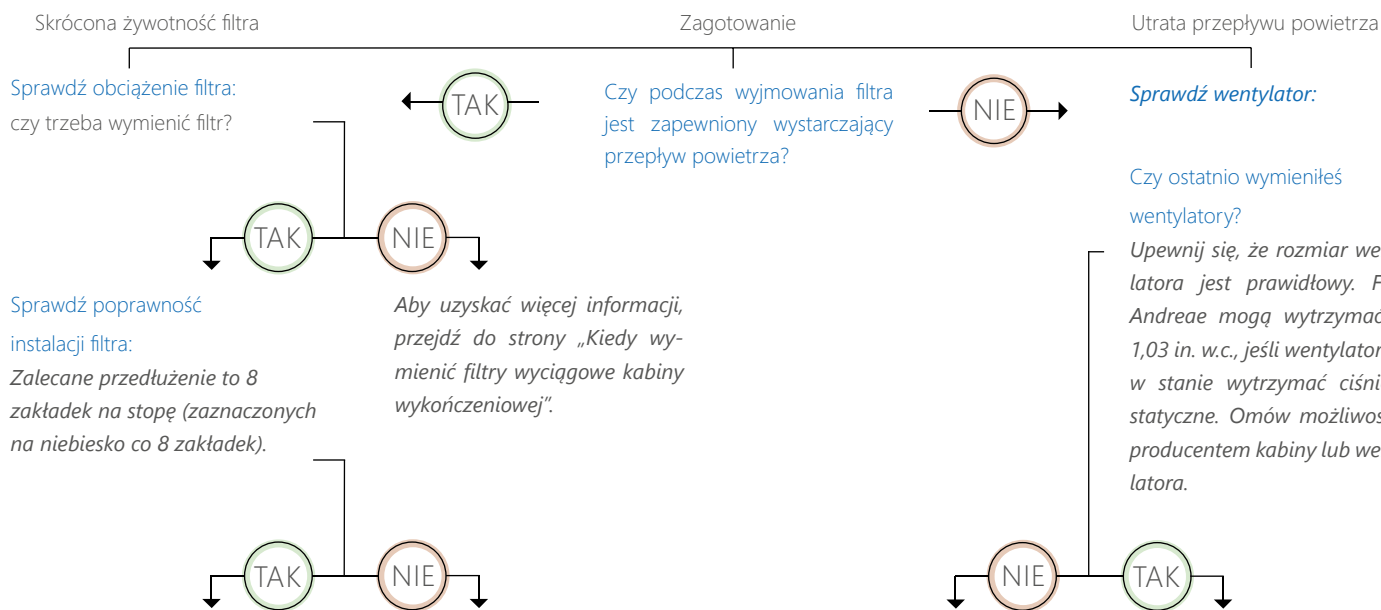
Skrócona żywotność filtra

Zagotowanie

Utrata przepływu powietrza

Sprawdź obciążenie filtra:
czy trzeba wymienić filtr?

TAK

Czy podczas wyjmowania filtra jest zapewniony wystarczający przepływ powietrza?

NIE

Sprawdź wentylator:

Czy ostatnio wymieniłeś wentylatory?

Upewnij się, że rozmiar wen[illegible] latora jest prawidłowy. F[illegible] Andreae mogą wytrzymać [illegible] 1,03 in. w.c., jeśli wentylator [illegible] w stanie wytrzymać ciśni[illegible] statyczne. Omów możliwoś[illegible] producentem kabiny lub wen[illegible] latora.

TAK

NIE

Sprawdź poprawność instalacji filtra:
Zalecane przedłużenie to 8 zakładek na stopę (zaznaczonych na niebiesko co 8 zakładek).

Aby uzyskać więcej informacji, przejdź do strony „Kiedy wymienić filtry wyciągowe kabiny wykończeniowej".

TAK

NIE

NIE

TAK